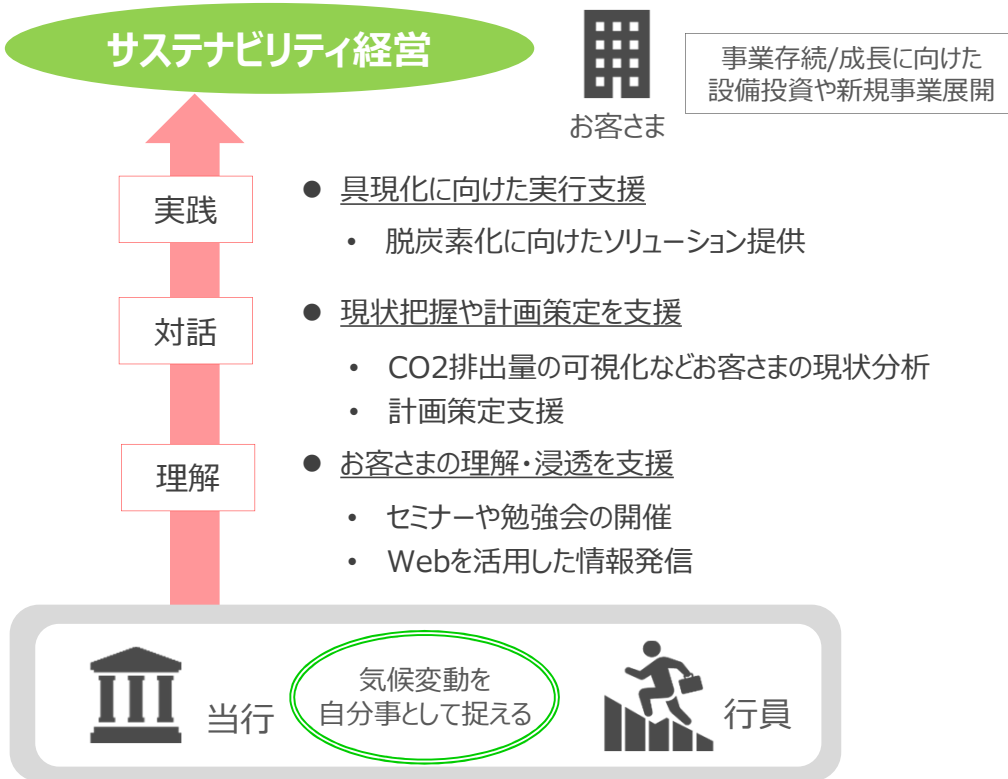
サステナビリティ経営

お客さま

事業存続/成長に向けた設備投資や新規事業展開

実践

● 具現化に向けた実行支援

・ 脱炭素化に向けたソリューション提供

対話

● 現状把握や計画策定を支援

・ CO2排出量の可視化などお客さまの現状分析

・ 計画策定支援

理解

● お客さまの理解・浸透を支援

・ セミナーや勉強会の開催

・ Webを活用した情報発信

当行

気候変動を自分事として捉える

行員